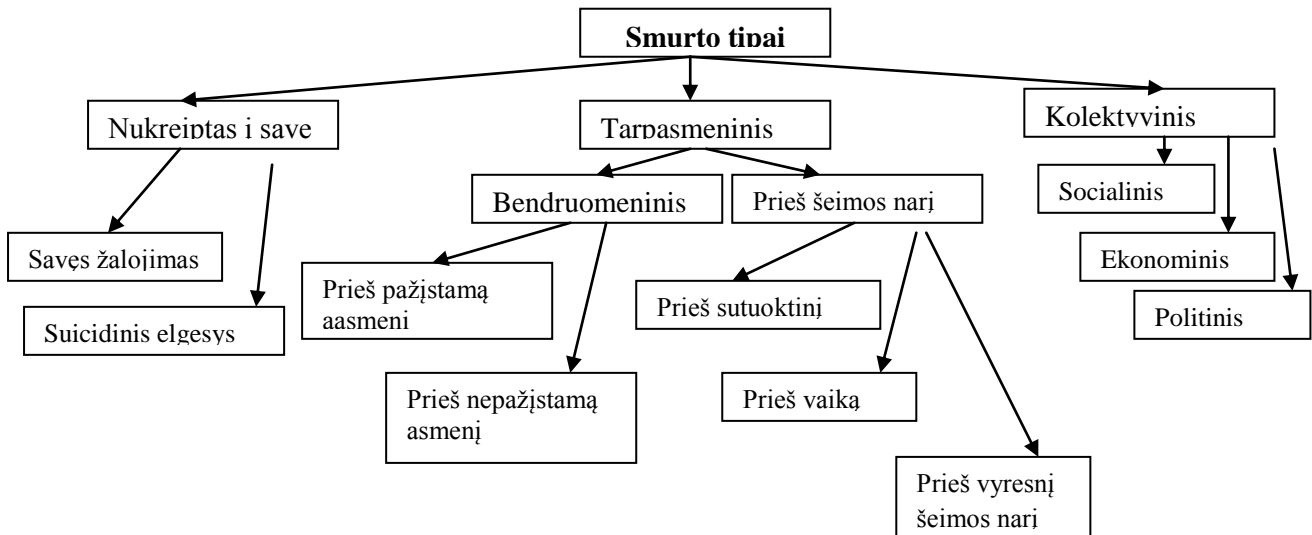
Smurto tipai

Nukreiptas į save

Savęs žalojimas

Suicidinis elgesys

Tarpasmeninis

Bendruomeninis

Prieš pažįstamą aasmeni

Prieš nepažįstamą asmenį

Prieš šeimos narį

Prieš sutuoktinį

Prieš vaiką

Prieš vyresnį šeimos narį

Kolektyvinis

Socialinis

Ekonominis

Politinis